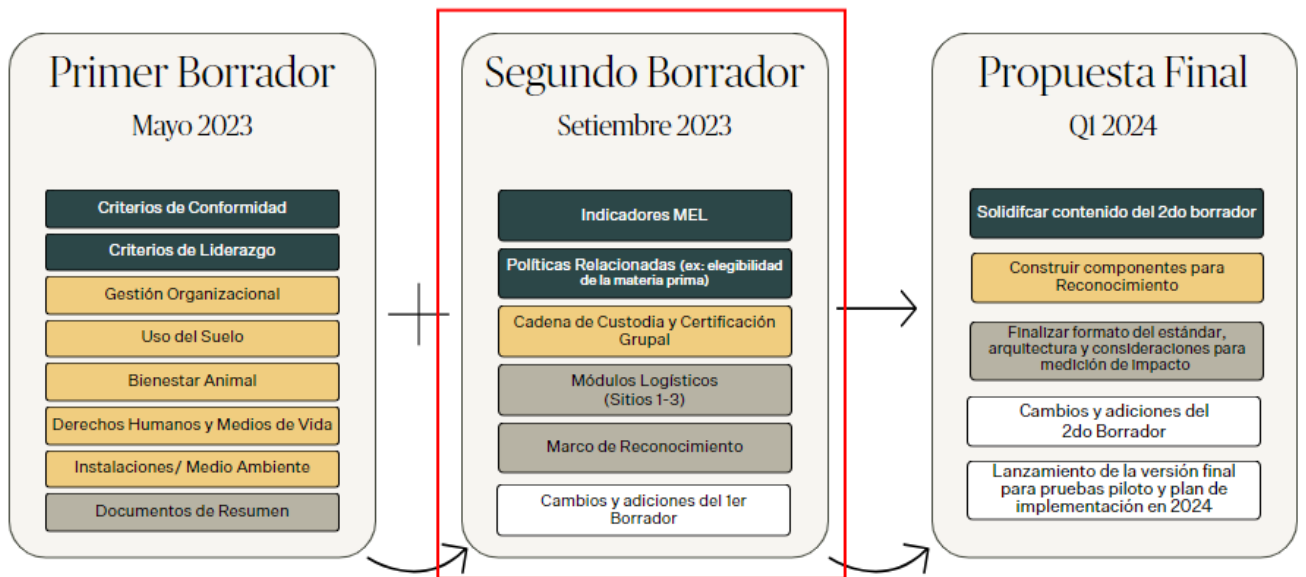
Primer Borrador
Mayo 2023

Criterios de Conformidad

Criterios de Liderazgo

Gestión Organizacional

Uso del Suelo

Bienestar Animal

Derechos Humanos y Medios de Vida

Instalaciones/ Medio Ambiente

Documentos de Resumen

Segundo Borrador
Setiembre 2023

Indicadores MEL

Políticas Relacionadas (ex: elegibilidad de la materia prima)

Cadena de Custodia y Certificación Grupal

Módulos Logísticos (Sitios 1-3)

Marco de Reconocimiento

Cambios y adiciones del 1er Borrador

Propuesta Final
Q1 2024

Solidifcar contenido del 2do borrador

Construir componentes para Reconocimiento

Finalizar formato del estándar, arquitectura y consideraciones para medición de impacto

Cambios y adiciones del 2do Borrador

Lanzamiento de la versión final para pruebas piloto y plan de implementación en 2024